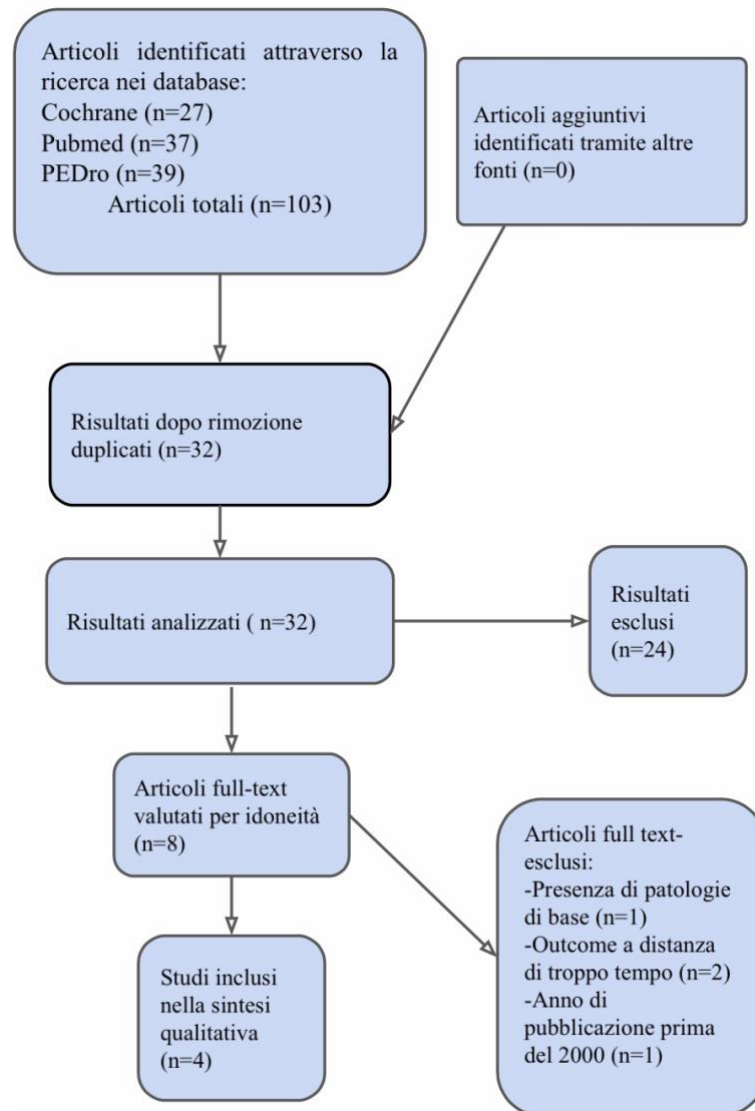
Articoli identificati attraverso la ricerca nei database:
Cochrane (n=27)
Pubmed (n=37)
PEDro (n=39)
Articoli totali (n=103)

Articoli aggiuntivi identificati tramite altre fonti (n=0)

Risultati dopo rimozione duplicati (n=32)

Risultati analizzati ( n=32)

Risultati esclusi (n=24)

Articoli full-text valutati per idoneità (n=8)

Articoli full text-esclusi:
-Presenza di patologie di base (n=1)
-Outcome a distanza di troppo tempo (n=2)
-Anno di pubblicazione prima del 2000 (n=1)

Studi inclusi nella sintesi qualitativa (n=4)